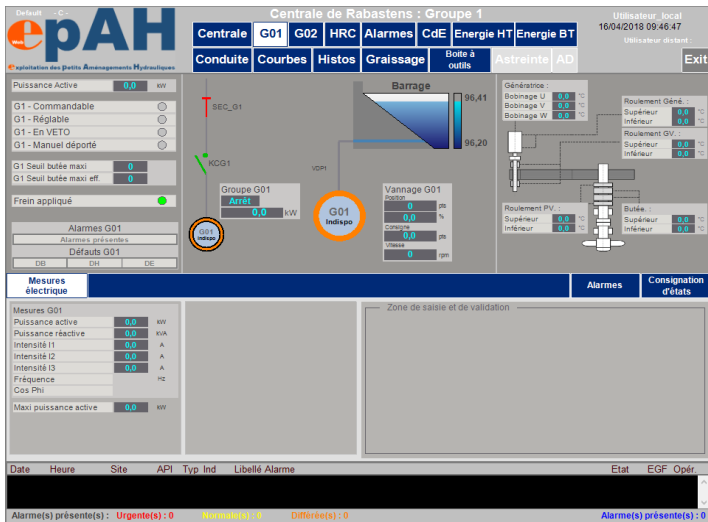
Default -C-

epAH

Exploitation des Petits Aménagements Hydrauliques

Centrale de Rabastens : Groupe 1

Utilisateur local
16/04/2018 09:46:47
Utilisateur distant :

Centrale | G01 | G02 | HRC | Alarmes | CdE | Energie HT | Energie BT

Conduite | Courbes | Histos | Graissage | Boite à outils | Astreinte | AD | Exit

Puissance Active 0,0 kW

G1 - Commandable
G1 - Réglable
G1 - En VETO
G1 - Manuel déporté

G1 Seuil butée maxi 0
G1 Seuil butée maxi eff. 0

Frein appliqué

Alarmes G01
Alarmes présentes
Défauts G01
DB DH DE

SEC_G1

KCG1

G01 Indispo

Groupe G01
Arrêt
0,0 kW

VDP1

G01 Indispo

Barrage
96,41
96,20

Vannage G01
Position
0 pts
0,0 %
Consigne
0,0 pts
Vitesse
0 rpm

Génératrice :
Bobinage U 0,0 °C
Bobinage V 0,0 °C
Bobinage W 0,0 °C

Roulement Géné. :
Supérieur 0,0 °C
Inférieur 0,0 °C

Roulement GV. :
Supérieur 0,0 °C
Inférieur 0,0 °C

Roulement PV. :
Supérieur 0,0 °C
Inférieur 0,0 °C

Butée :
Supérieur 0,0 °C
Inférieur 0,0 °C

Mesures électrique | Alarmes | Consignation d'états

Mesures G01
Puissance active 0,0 kW
Puissance réactive 0,0 kVA
Intensité I1 0,0 A
Intensité I2 0,0 A
Intensité I3 0,0 A
Fréquence Hz
Cos Phi
Maxi puissance active 0,0 kW

Zone de saisie et de validation

Date Heure Site API Typ Ind Libellé Alarme Etat EGF Opér.

Alarme(s) présente(s) : Urgente(s) : 0 Normale(s) : 0 Différée(s) : 0 Alarme(s) présente(s) : 0